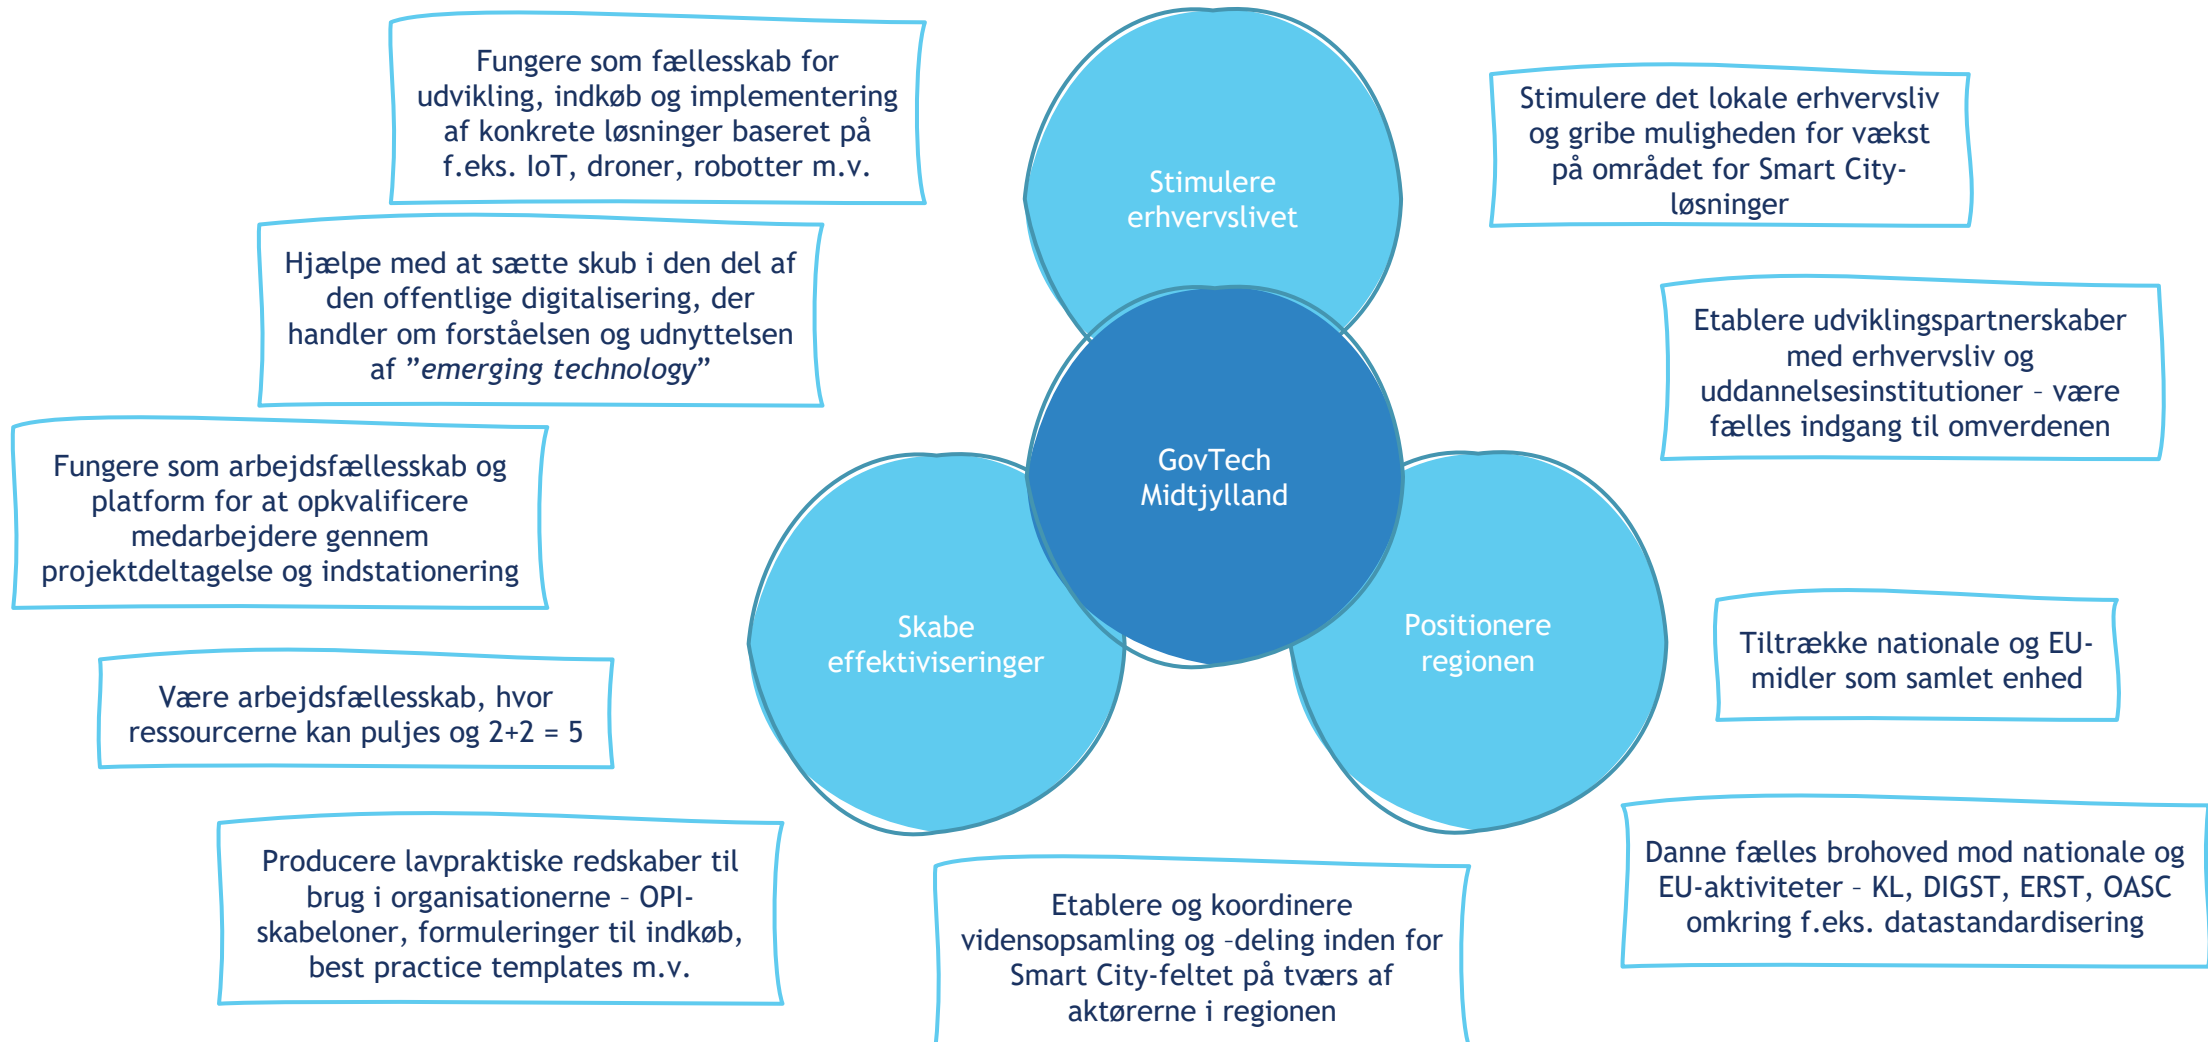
Fungere som fællesskab for udvikling, indkøb og implementering af konkrete løsninger baseret på f.eks. IoT, droner, robotter m.v.

Hjælpe med at sætte skub i den del af den offentlige digitalisering, der handler om forståelsen og udnyttelsen af "*emerging technology*"

Fungere som arbejdsfællesskab og platform for at opkvalificere medarbejdere gennem projektdeltagelse og indstationering

Være arbejdsfællesskab, hvor ressourcerne kan puljes og 2+2 = 5

Producere lavpraktiske redskaber til brug i organisationerne – OPI-skabeloner, formuleringer til indkøb, best practice templates m.v.

Stimulere erhvervslivet

GovTech Midtjylland

Skabe effektiviseringer

Positionere regionen

Stimulere det lokale erhvervsliv og gribe muligheden for vækst på området for Smart City-løsninger

Etablere udviklingspartnerskaber med erhvervsliv og uddannelsesinstitutioner – være fælles indgang til omverdenen

Tiltrække nationale og EU-midler som samlet enhed

Danne fælles brohoved mod nationale og EU-aktiviteter – KL, DIGST, ERST, OASC omkring f.eks. datastandardisering

Etablere og koordinere vidensopsamling og –deling inden for Smart City-feltet på tværs af aktørerne i regionen